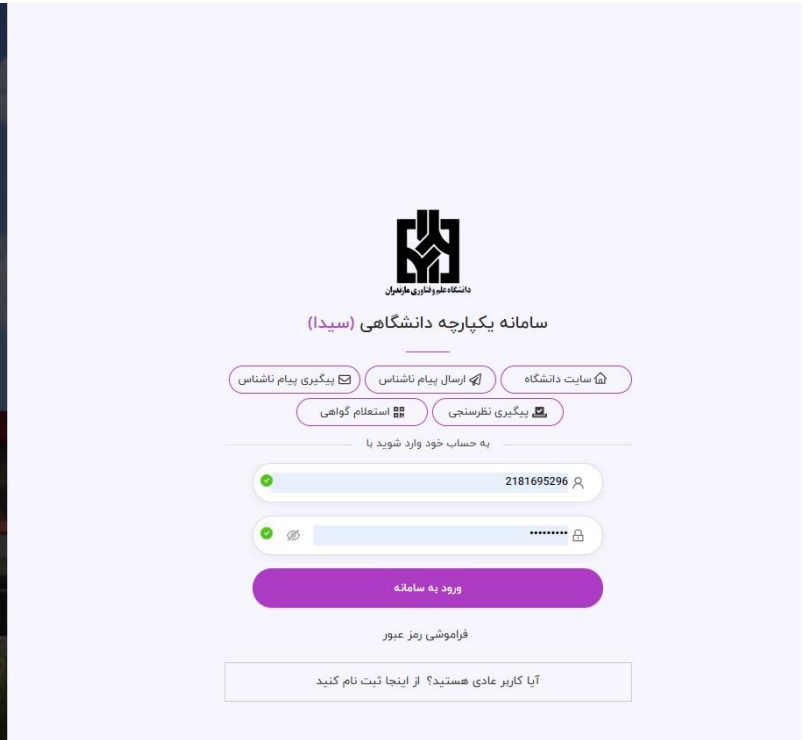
دانشگاه علم و فناوری مازندران

سامانه یکپارچه دانشگاهی (سیدا)

سایت دانشگاه
ارسال پیام ناشناس
پیگیری پیام ناشناس
پیگیری نظرسنجی
استعلام گواهی

به حساب خود وارد شوید با

2181695296

•••••••••

ورود به سامانه

فراموشی رمز عبور

آیا کاربر عادی هستید؟ از اینجا ثبت نام کنید